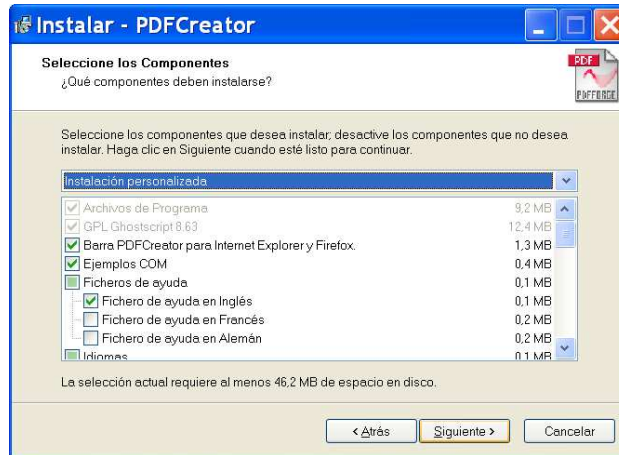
Instalar - PDFCreator

Seleccione los Componentes
¿Qué componentes deben instalarse?

PDF
PDFFORGE

Seleccione los componentes que desea instalar; desactive los componentes que no desea instalar. Haga clic en Siguiente cuando esté listo para continuar.

Instalación personalizada

| | |
|---|---|
| Archivos de Programa | 9,2 MB |
| GPL Ghostscript 8.63 | 12,4 MB |
| Barra PDFCreator para Internet Explorer y Firefox. | 1,3 MB |
| Ejemplos COM | 0,4 MB |
| Ficheros de ayuda | 0,1 MB |
| Fichero de ayuda en Inglés | 0,1 MB |
| Fichero de ayuda en Francés | 0,2 MB |
| Fichero de ayuda en Alemán | 0,2 MB |
| Idiomas | 0,1 MB |

La selección actual requiere al menos 46,2 MB de espacio en disco.

< Atrás
Siguiente >
Cancelar